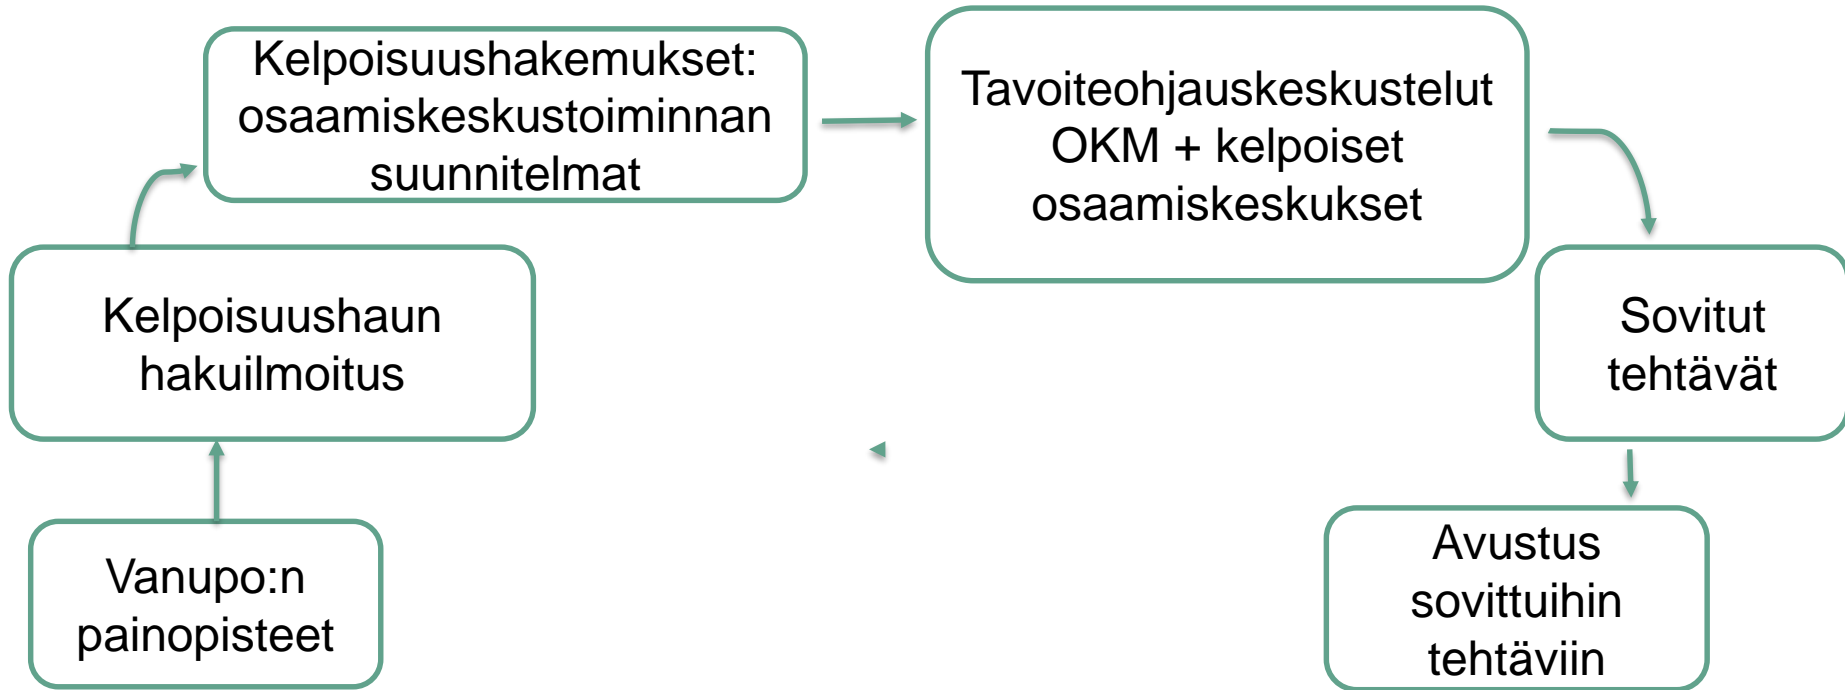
Vanupo:n painopisteet

Kelpoisuushaun hakuilmoitus

Kelpoisuushakemukset: osaamiskeskustoiminnan suunnitelmat

Tavoiteohjauskeskustelut OKM + kelpoiset osaamiskeskukset

Sovitut tehtävät

Avustus sovittuihin tehtäviin